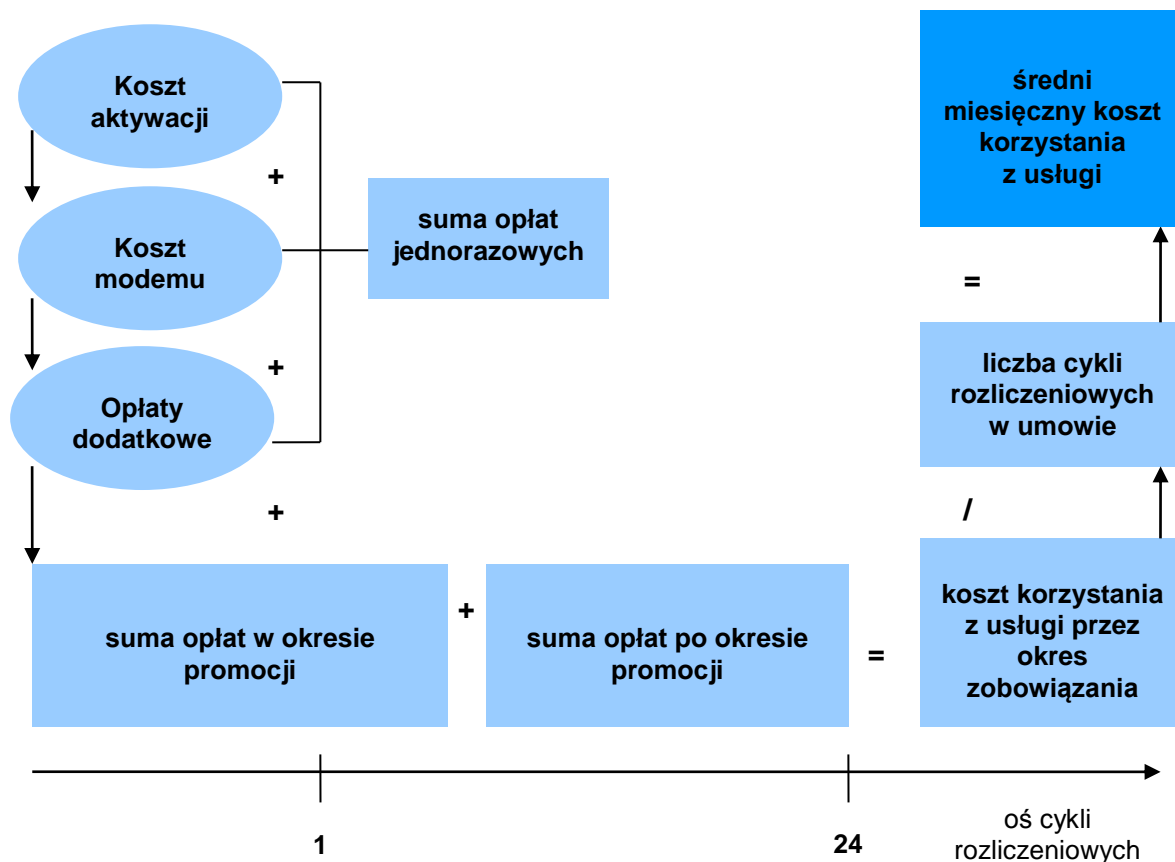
Koszt aktywacji

+

Koszt modemu

suma opłat jednorazowych

+

Opłaty dodatkowe

+

średni miesięczny koszt korzystania z usługi

=

liczba cykli rozliczeniowych w umowie

/

suma opłat w okresie promocji

+

suma opłat po okresie promocji

=

koszt korzystania z usługi przez okres zobowiązania

1

24

oś cykli rozliczeniowych